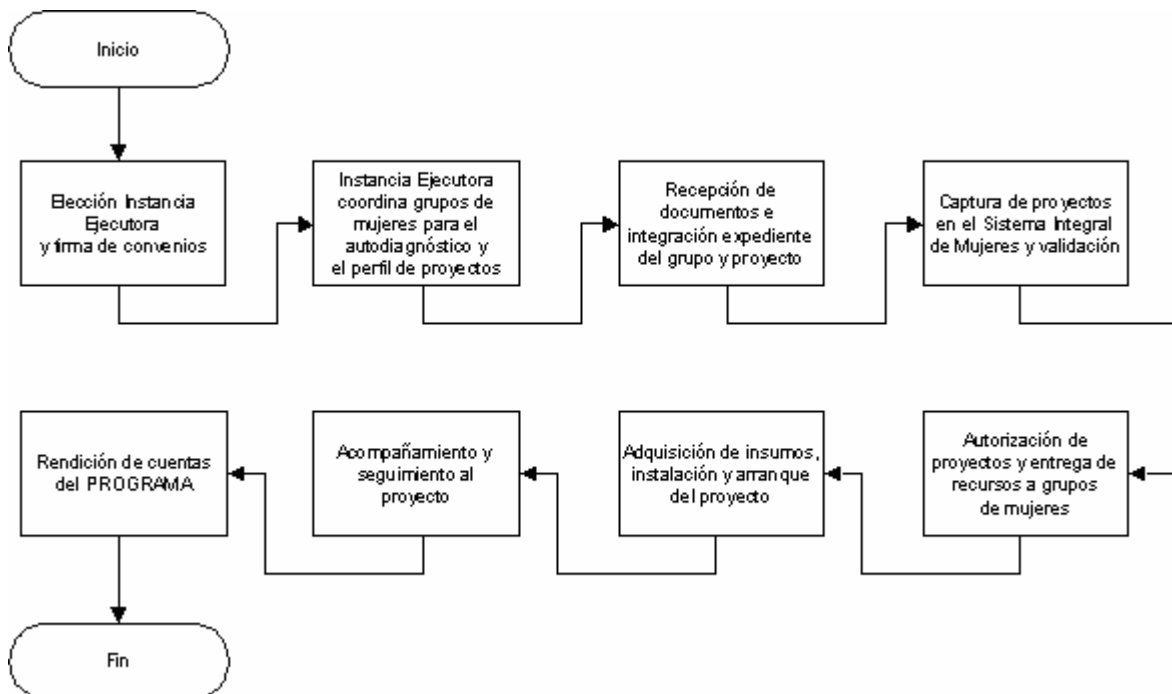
Inicio

Elección Instancia Ejecutora y firma de convenios

Instancia Ejecutora coordina grupos de mujeres para el autodiagnóstico y el perfil de proyectos

Recepción de documentos e integración expediente del grupo y proyecto

Captura de proyectos en el Sistema Integral de Mujeres y validación

Autorización de proyectos y entrega de recursos a grupos de mujeres

Adquisición de insumos, instalación y arranque del proyecto

Acompañamiento y seguimiento al proyecto

Rendición de cuentas del PROGRAMA

Fin